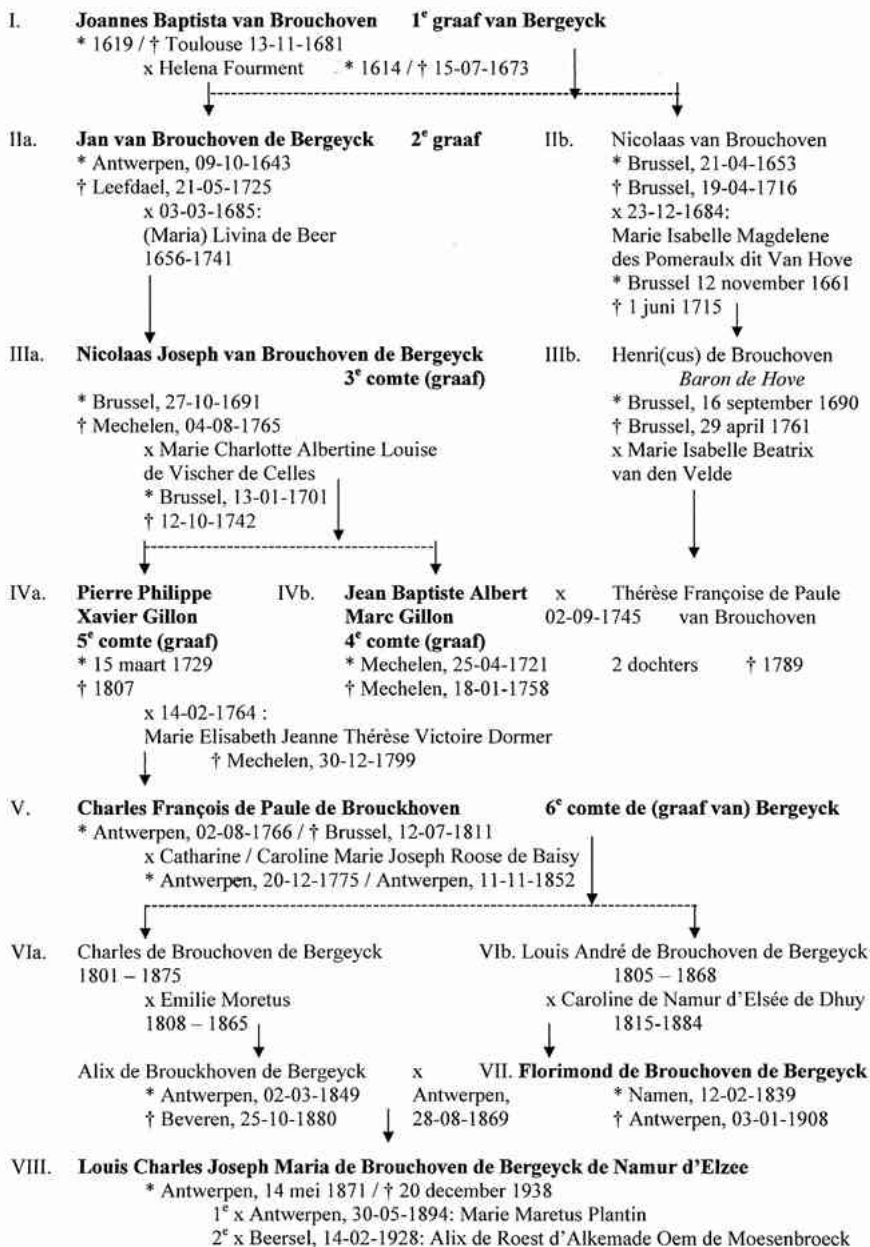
I. **Joannes Baptista van Brouchoven** **1$^e$ graaf van Bergeyck**
* 1619 / † Toulouse 13-11-1681
x Helena Fourment * 1614 / † 15-07-1673

IIa. **Jan van Brouchoven de Bergeyck** **2$^e$ graaf**
* Antwerpen, 09-10-1643
† Leefdael, 21-05-1725
x 03-03-1685:
(Maria) Livina de Beer
1656-1741

IIb. Nicolaas van Brouchoven
* Brussel, 21-04-1653
† Brussel, 19-04-1716
x 23-12-1684:
Marie Isabelle Magdelene des Pomeraulx dit Van Hove
* Brussel 12 november 1661
† 1 juni 1715

IIIa. **Nicolaas Joseph van Brouchoven de Bergeyck** **3$^e$ comte (graaf)**
* Brussel, 27-10-1691
† Mechelen, 04-08-1765
x Marie Charlotte Albertine Louise de Vischer de Celles
* Brussel, 13-01-1701
† 12-10-1742

IIIb. Henri(cus) de Brouchoven
*Baron de Hove*
* Brussel, 16 september 1690
† Brussel, 29 april 1761
x Marie Isabelle Beatrix van den Velde

IVa. **Pierre Philippe Xavier Gillon** **5$^e$ comte (graaf)**
* 15 maart 1729
† 1807

IVb. **Jean Baptiste Albert Marc Gillon** **4$^e$ comte (graaf)**
* Mechelen, 25-04-1721
† Mechelen, 18-01-1758

x 02-09-1745 Thérèse Françoise de Paule van Brouchoven
2 dochters † 1789

x 14-02-1764 :
Marie Elisabeth Jeanne Thérèse Victoire Dormer
† Mechelen, 30-12-1799

V. **Charles François de Paule de Brouckhoven** **6$^e$ comte de (graaf van) Bergeyck**
* Antwerpen, 02-08-1766 / † Brussel, 12-07-1811
x Catharine / Caroline Marie Joseph Roose de Baisy
* Antwerpen, 20-12-1775 / Antwerpen, 11-11-1852

VIa. Charles de Brouchoven de Bergeyck
1801 – 1875
x Emilie Moretus
1808 – 1865

VIb. Louis André de Brouchoven de Bergeyck
1805 – 1868
x Caroline de Namur d'Elsée de Dhuy
1815-1884

Alix de Brouckhoven de Bergeyck
* Antwerpen, 02-03-1849
† Beveren, 25-10-1880

x Antwerpen, 28-08-1869

VII. **Florimond de Brouchoven de Bergeyck**
* Namen, 12-02-1839
† Antwerpen, 03-01-1908

VIII. **Louis Charles Joseph Maria de Brouchoven de Bergeyck de Namur d'Elzee**
* Antwerpen, 14 mei 1871 / † 20 december 1938
1$^e$ x Antwerpen, 30-05-1894: Marie Maretus Plantin
2$^e$ x Beersel, 14-02-1928: Alix de Roest d'Alkemade Oem de Moesenbroeck